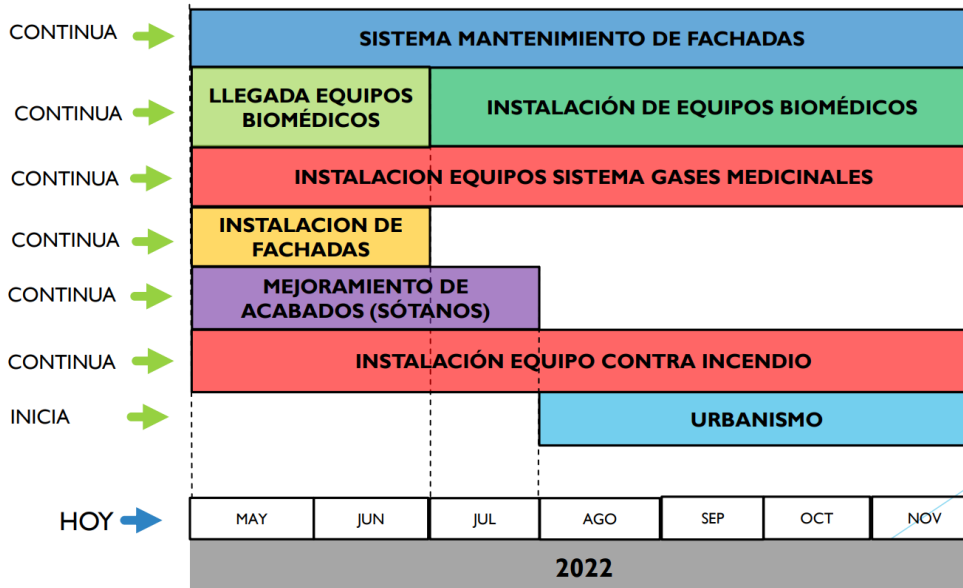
CONTINUA
SISTEMA MANTENIMIENTO DE FACHADAS

CONTINUA
LLEGADA EQUIPOS BIOMÉDICOS
INSTALACIÓN DE EQUIPOS BIOMÉDICOS

CONTINUA
INSTALACION EQUIPOS SISTEMA GASES MEDICINALES

CONTINUA
INSTALACION DE FACHADAS

CONTINUA
MEJORAMIENTO DE ACABADOS (SÓTANOS)

CONTINUA
INSTALACIÓN EQUIPO CONTRA INCENDIO

INICIA
URBANISMO

HOY

| MAY | JUN | JUL | AGO | SEP | OCT | NOV |
|---|---|---|---|---|---|---|

2022